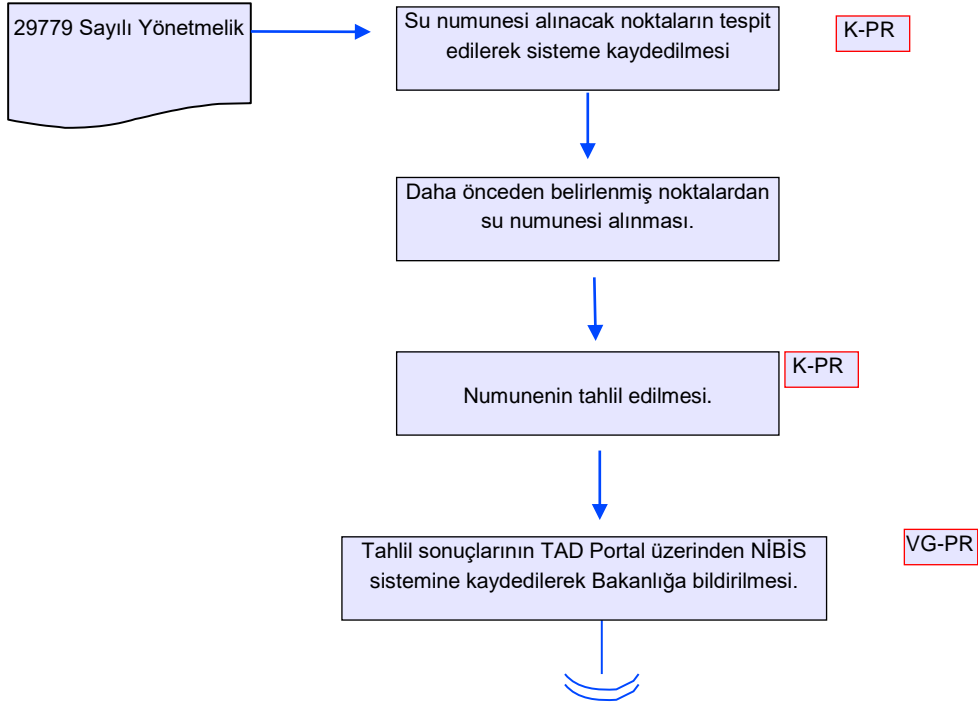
29779 Sayılı Yönetmelik

Su numunesi alınacak noktaların tespit edilerek sisteme kaydedilmesi

K-PR

Daha önceden belirlenmiş noktalardan su numunesi alınması.

K-PR

Numunenin tahlil edilmesi.

Tahlil sonuçlarının TAD Portal üzerinden NİBİS sistemine kaydedilerek Bakanlığa bildirilmesi.

VG-PR